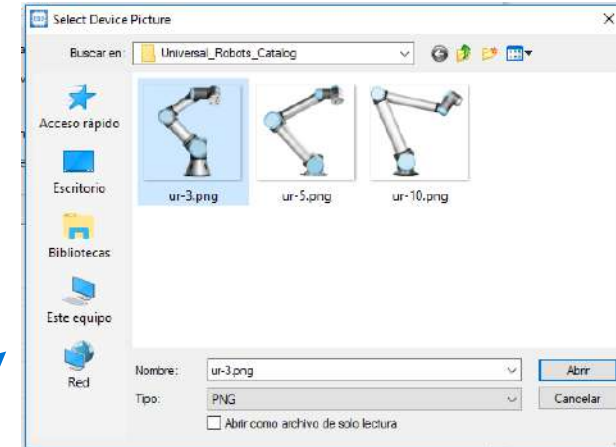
Select Device Picture

×

Buscar en: Universal_Robots_Catalog

Acceso rápido

Escritorio

Bibliotecas

Este equipo

Red

ur-3.png

ur-5.png

ur-10.png

Nombre: ur-3.png

Abrir

Tipo: PNG

Cancelar

Abrir como archivo de solo lectura